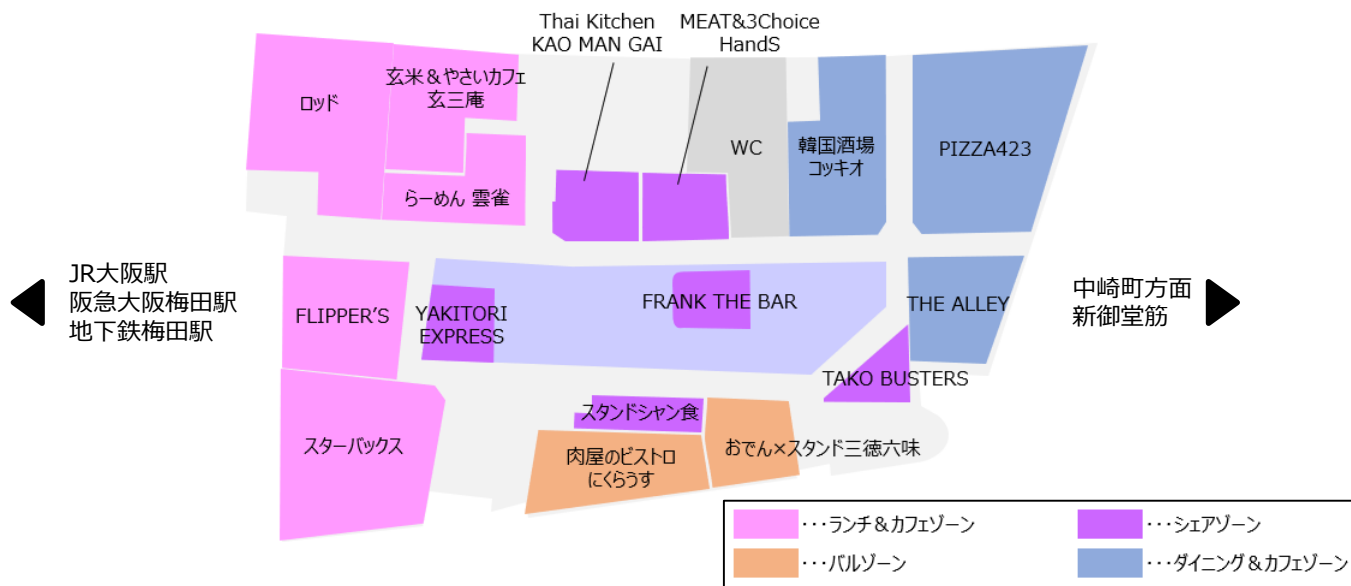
Thai Kitchen
KAO MAN GAI

MEAT&3Choice
HandS

ロッド

玄米＆やさいカフェ
玄三庵

らーめん 雲雀

WC

韓国酒場
コッキオ

PIZZA423

JR大阪駅
阪急大阪梅田駅
地下鉄梅田駅

FLIPPER'S

YAKITORI
EXPRESS

FRANK THE BAR

THE ALLEY

中崎町方面
新御堂筋

TAKO BUSTERS

スタンドシャン食

スターバックス

肉屋のビストロ
にくらうす

おでん×スタンド三徳六味

･･･ランチ＆カフェゾーン

･･･シェアゾーン

･･･バルゾーン

･･･ダイニング＆カフェゾーン